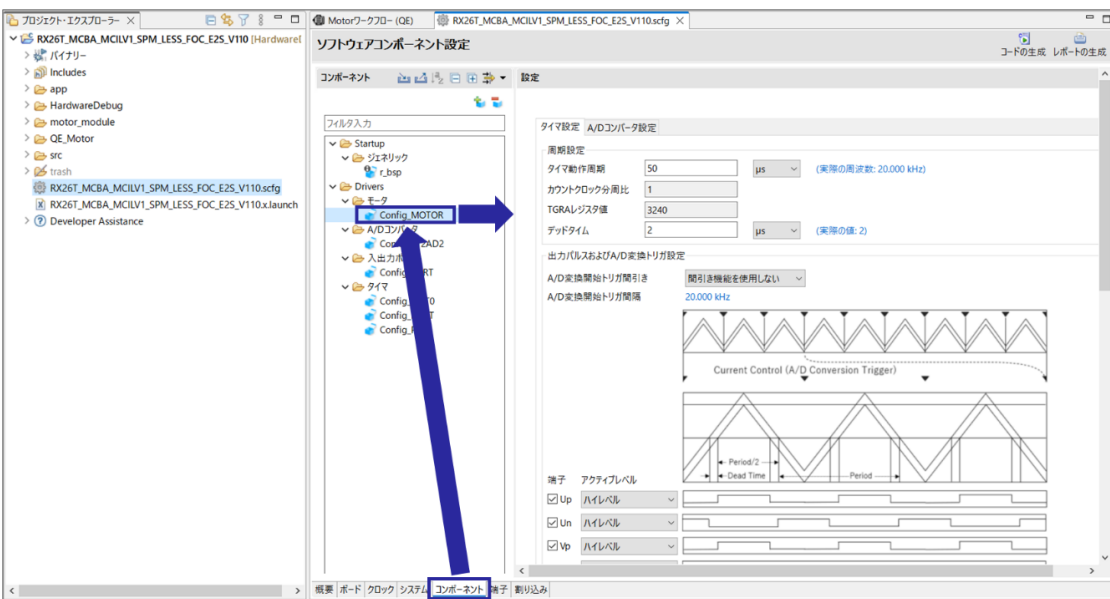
プロジェクト・エクスプローラー ×
RX26T_MCBA_MCILV1_SPM_LESS_FOC_E2S_V110 [HardwareI
バイナリー
Includes
app
HardwareDebug
motor_module
QE_Motor
src
trash
RX26T_MCBA_MCILV1_SPM_LESS_FOC_E2S_V110.scfg
RX26T_MCBA_MCILV1_SPM_LESS_FOC_E2S_V110.x.launch
Developer Assistance

Motorワークフロー (QE)
RX26T_MCBA_MCILV1_SPM_LESS_FOC_E2S_V110.scfg ×

ソフトウェアコンポーネント設定
コードの生成 レポートの生成

コンポーネント
フィルタ入力
Startup
ジェネリック
r_bsp
Drivers
モータ
Config_MOTOR
A/Dコンバータ
Config_S12AD2
入出力ポート
Config_PORT
タイマ
Config_CMT0
Config_CMT
Config_F

設定
タイマ設定 A/Dコンバータ設定
周期設定
タイマ動作周期 50 μs (実際の周波数: 20.000 kHz)
カウントクロック分周比 1
TGRAレジスタ値 3240
デッドタイム 2 μs (実際の値: 2)
出力パルスおよびA/D変換トリガ設定
A/D変換開始トリガ間引き 間引き機能を使用しない
A/D変換開始トリガ間隔 20.000 kHz
Current Control (A/D Conversion Trigger)
Period/2
Dead Time
Period
端子 アクティブレベル
Up ハイレベル
Un ハイレベル
Vp ハイレベル

概要 ボード クロック システム コンポーネント 端子 割り込み